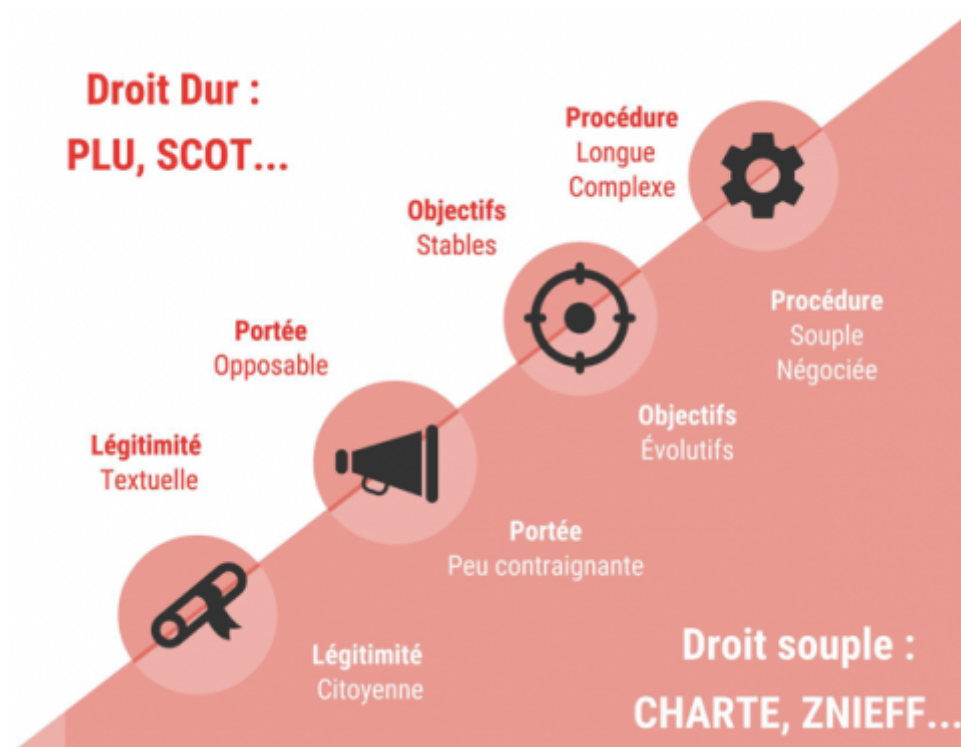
Droit Dur :
PLU, SCOT...

Procédure
Longue
Complexe

Objectifs
Stables

Portée
Opposable

Légitimité
Textuelle

Procédure
Souple
Négociée

Objectifs
Évolutifs

Portée
Peu contraignante

Légitimité
Citoyenne

Droit souple :
CHARTE, ZNIEFF...